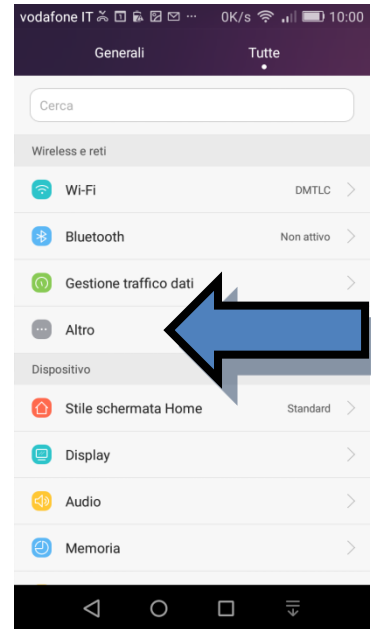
vodafone IT ··· 0K/s 10:00

Generali Tutte

Cerca

Wireless e reti

Wi-Fi DMTLC

Bluetooth Non attivo

Gestione traffico dati

Altro

Dispositivo

Stile schermata Home Standard

Display

Audio

Memoria